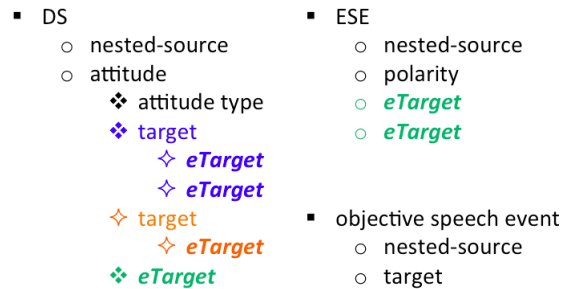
▪ DS
  ○ nested-source
  ○ attitude
    ❖ attitude type
    ❖ target
      ✧ ***eTarget***
      ✧ ***eTarget***
    ✧ target
      ✧ ***eTarget***
    ❖ ***eTarget***

▪ ESE
  ○ nested-source
  ○ polarity
  ○ ***eTarget***
  ○ ***eTarget***

▪ objective speech event
  ○ nested-source
  ○ target